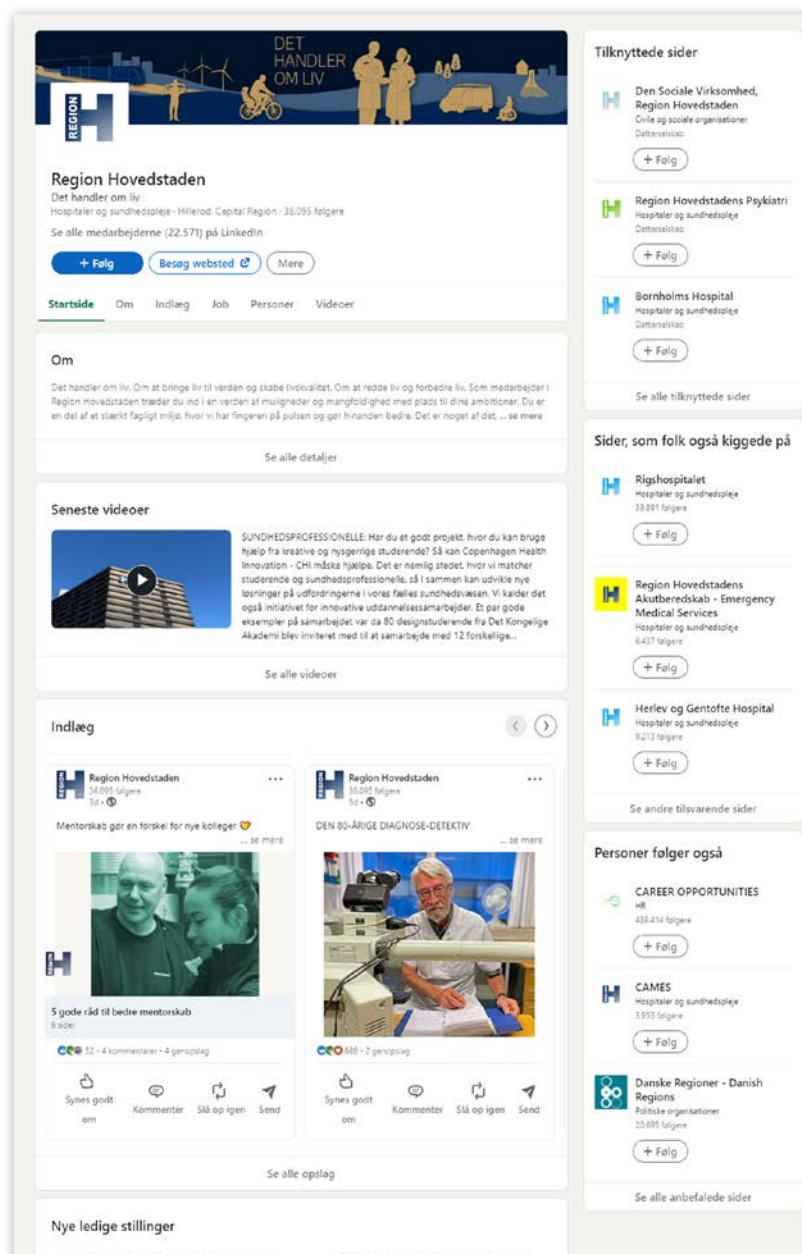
DET HANDLER OM LIV

REGION H

Region Hovedstaden
Det handler om liv
Hospitaler og sundhedspleje · Hillerød, Capital Region · 36.095 følgere
Se alle medarbejderne (22.571) på LinkedIn

+ Følg | Besøg websted | Mere

Startside | Om | Indlæg | Job | Personer | Videoer

Om

Det handler om liv. Om at bringe liv til verden og skabe livskvalitet. Om at redde liv og forbedre liv. Som medarbejder i Region Hovedstaden træder du ind i en verden af muligheder og mangfoldighed med plads til dine ambitioner. Du er en del af et stærkt fagligt miljø, hvor vi har fingeren på pulsen og gør hinanden bedre. Det er noget af det, ... se mere

Se alle detaljer

Seneste videoer

SUNDHEDSPROFESSIONELLE: Har du et godt projekt, hvor du kan bruge hjælp fra kreative og nysgerrige studerende? Så kan Copenhagen Health Innovation - CHI måske hjælpe. Det er nemlig stedet, hvor vi matcher studerende og sundhedsprofessionelle, så I sammen kan udvikle nye løsninger på udfordringerne i vores fælles sundhedsvæsen. Vi kalder det også initiativet for innovative uddannelsessamarbejder. Et par gode eksempler på samarbejdet var da 80 designstuderende fra Det Kongelige Akademi blev inviteret med til at samarbejde med 12 forskellige...

Se alle videoer

Indlæg

Region Hovedstaden
36.095 følgere
3d •

Mentorskab gør en forskel for nye kolleger
... se mere

5 gode råd til bedre mentorskab
6 sider

52 • 4 kommentarer • 4 genopslag

Synes godt om | Kommenter | Slå op igen | Send

Region Hovedstaden
36.095 følgere
3d •

DEN 80-ÅRIGE DIAGNOSE-DETEKTIV
... se mere

686 • 2 genopslag

Synes godt om | Kommenter | Slå op igen | Send

Se alle opslag

Nye ledige stillinger

Tilknyttede sider

Den Sociale Virksomhed, Region Hovedstaden
Civile og sociale organisationer
Datterselskab
+ Følg

Region Hovedstadens Psykiatri
Hospitaler og sundhedspleje
Datterselskab
+ Følg

Bornholms Hospital
Hospitaler og sundhedspleje
Datterselskab
+ Følg

Se alle tilknyttede sider

Sider, som folk også kiggede på

Rigshospitalet
Hospitaler og sundhedspleje
39.891 følgere
+ Følg

Region Hovedstadens Akutberedskab - Emergency Medical Services
Hospitaler og sundhedspleje
6.437 følgere
+ Følg

Herlev og Gentofte Hospital
Hospitaler og sundhedspleje
9.213 følgere
+ Følg

Se andre tilsvarende sider

Personer følger også

CAREER OPPORTUNITIES
HR
438.414 følgere
+ Følg

CAMES
Hospitaler og sundhedspleje
3.953 følgere
+ Følg

Danske Regioner - Danish Regions
Politiske organisationer
20.695 følgere
+ Følg

Se alle anbefalede sider